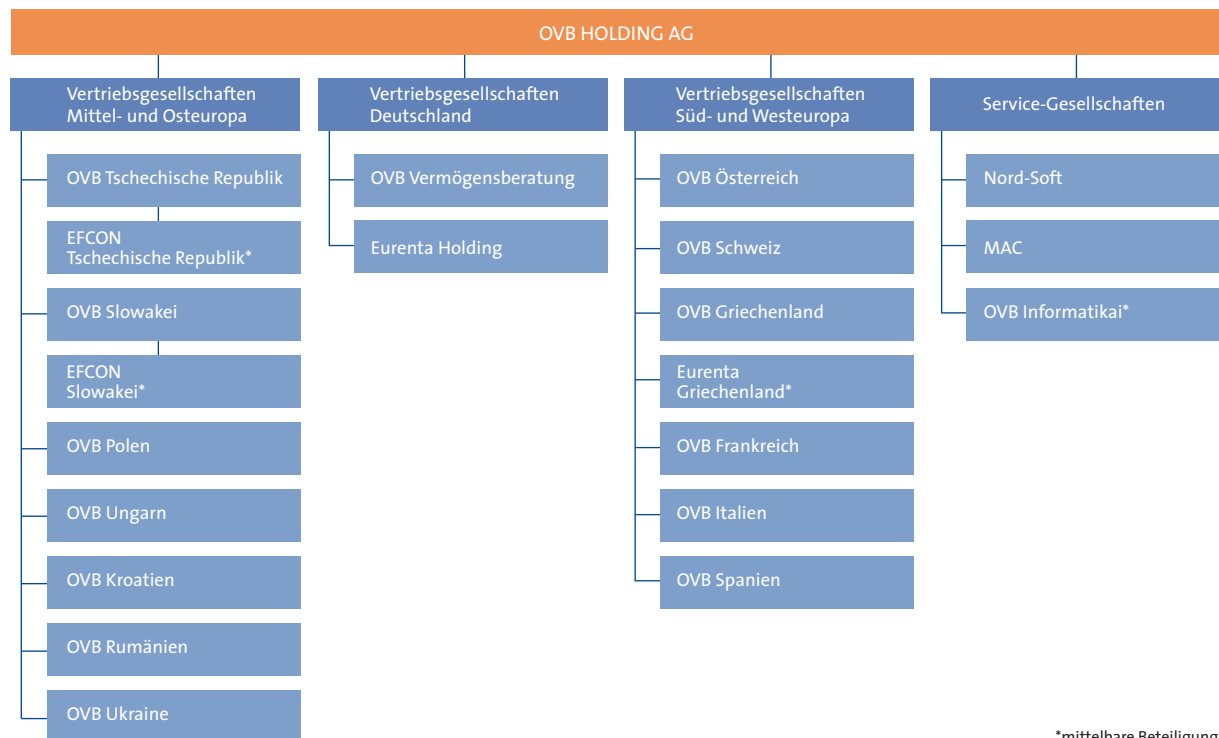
OVB HOLDING AG

Vertriebsgesellschaften Mittel- und Osteuropa

OVB Tschechische Republik

EFCON Tschechische Republik*

OVB Slowakei

EFCON Slowakei*

OVB Polen

OVB Ungarn

OVB Kroatien

OVB Rumänien

OVB Ukraine

Vertriebsgesellschaften Deutschland

OVB Vermögensberatung

Eurenta Holding

Vertriebsgesellschaften Süd- und Westeuropa

OVB Österreich

OVB Schweiz

OVB Griechenland

Eurenta Griechenland*

OVB Frankreich

OVB Italien

OVB Spanien

Service-Gesellschaften

Nord-Soft

MAC

OVB Informatikai*

*mittelbare Beteiligung